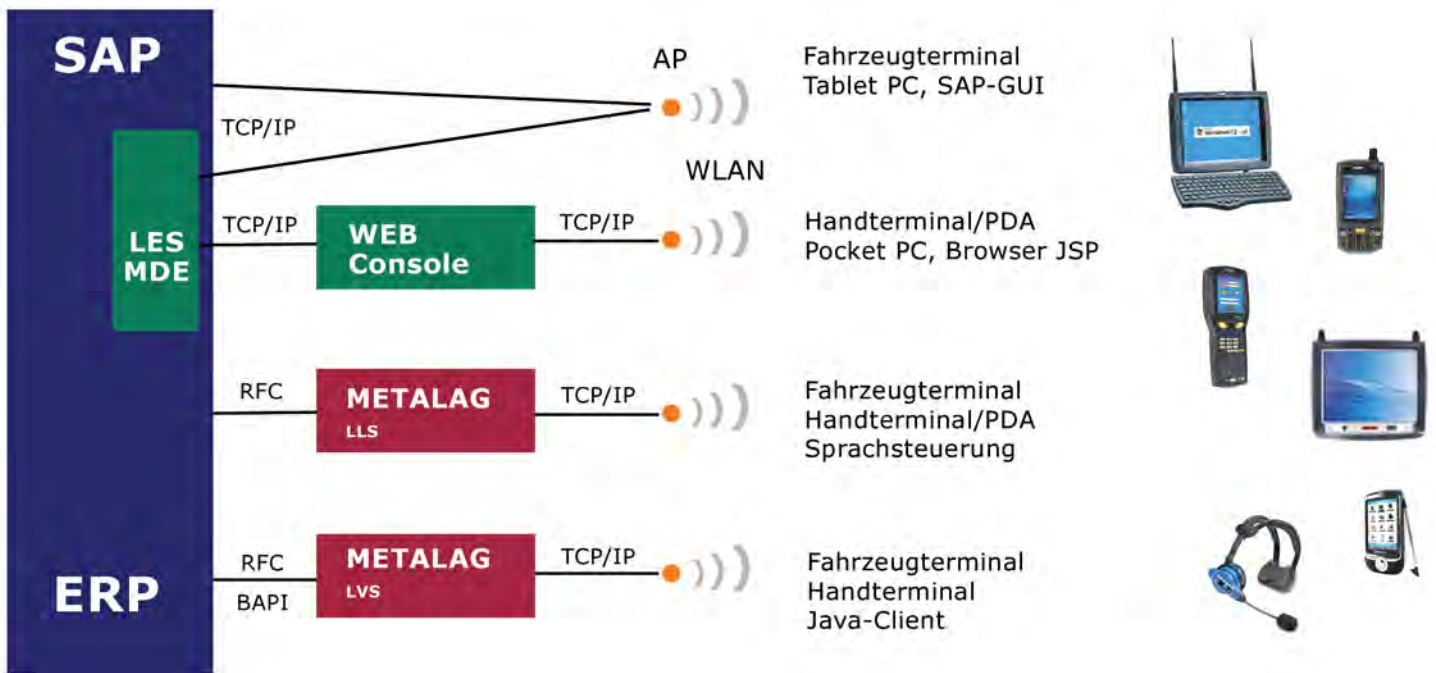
SAP

TCP/IP

LES
MDE

AP

Fahrzeugterminal
Tablet PC, SAP-GUI

WLAN

TCP/IP

WEB
Console

TCP/IP

Handterminal/PDA
Pocket PC, Browser JSP

RFC

METALAG
LLS

TCP/IP

Fahrzeugterminal
Handterminal/PDA
Sprachsteuerung

RFC
BAPI

METALAG
LVS

TCP/IP

Fahrzeugterminal
Handterminal
Java-Client

ERP